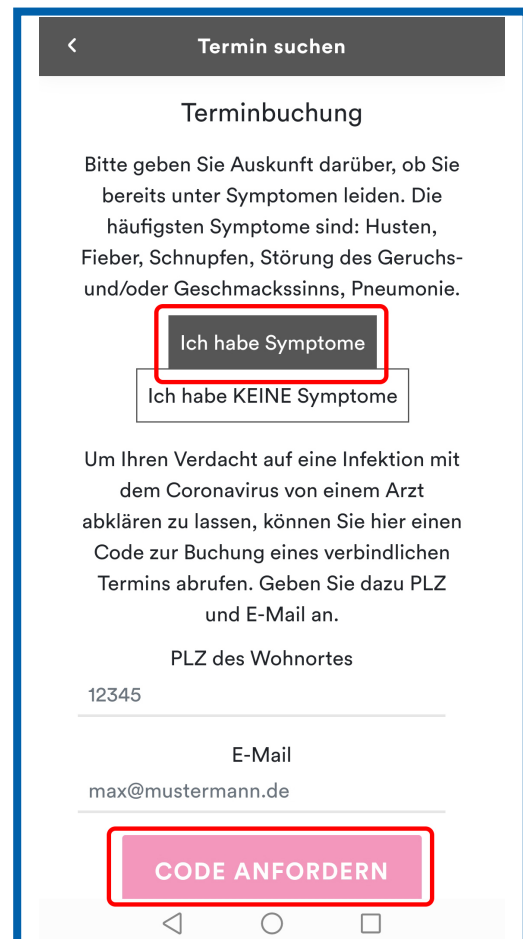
Termin suchen

Terminbuchung

Bitte geben Sie Auskunft darüber, ob Sie bereits unter Symptomen leiden. Die häufigsten Symptome sind: Husten, Fieber, Schnupfen, Störung des Geruchs- und/oder Geschmackssinns, Pneumonie.

Ich habe Symptome

Ich habe KEINE Symptome

Um Ihren Verdacht auf eine Infektion mit dem Coronavirus von einem Arzt abklären zu lassen, können Sie hier einen Code zur Buchung eines verbindlichen Termins abrufen. Geben Sie dazu PLZ und E-Mail an.

PLZ des Wohnortes

12345

E-Mail

max@mustermann.de

CODE ANFORDERN